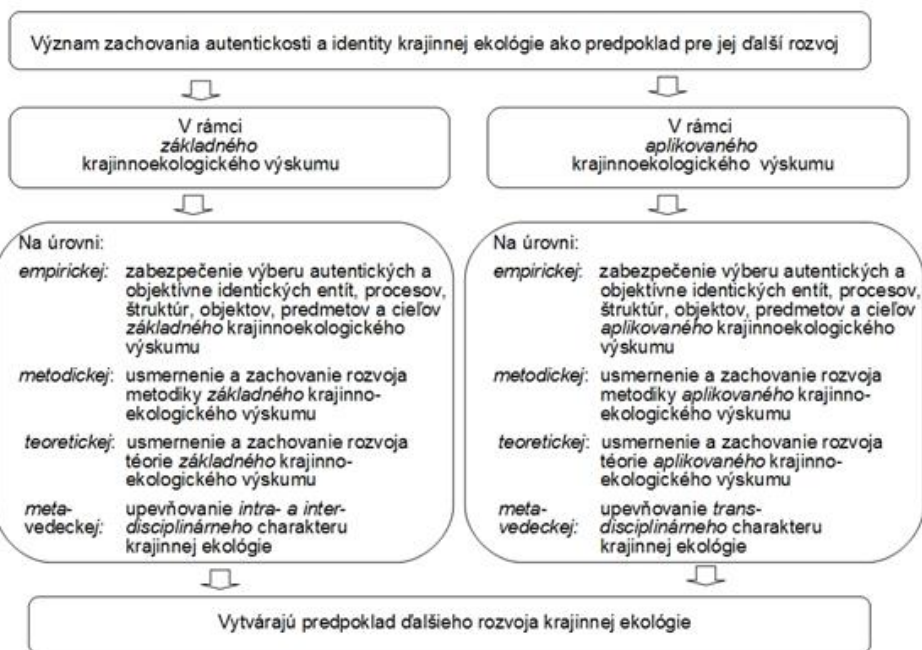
Význam zachovania autentickosti a identity krajinnej ekológie ako predpoklad pre jej ďalší rozvoj

V rámci
základného
krajinnoekologického výskumu

Na úrovni:

empirickej: zabezpečenie výberu autentických a objektívne identických entít, procesov, štruktúr, objektov, predmetov a cieľov základného krajinnoekologického výskumu

metodickej: usmernenie a zachovanie rozvoja metodiky základného krajinnoekologického výskumu

teoretickej: usmernenie a zachovanie rozvoja téorie základného krajinnoekologického výskumu

metavedeckej: upevňovanie intra- a interdisciplinárneho charakteru krajinnej ekológie

V rámci
aplikovaného
krajinnoekologického výskumu

Na úrovni:

empirickej: zabezpečenie výberu autentických a objektívne identických entít, procesov, štruktúr, objektov, predmetov a cieľov aplikovaného krajinnoekologického výskumu

metodickej: usmernenie a zachovanie rozvoja metodiky aplikovaného krajinnoekologického výskumu

teoretickej: usmernenie a zachovanie rozvoja téorie aplikovaného krajinnoekologického výskumu

metavedeckej: upevňovanie transdisciplinárneho charakteru krajinnej ekológie

Vytvárajú predpoklad ďalšieho rozvoja krajinnej ekológie